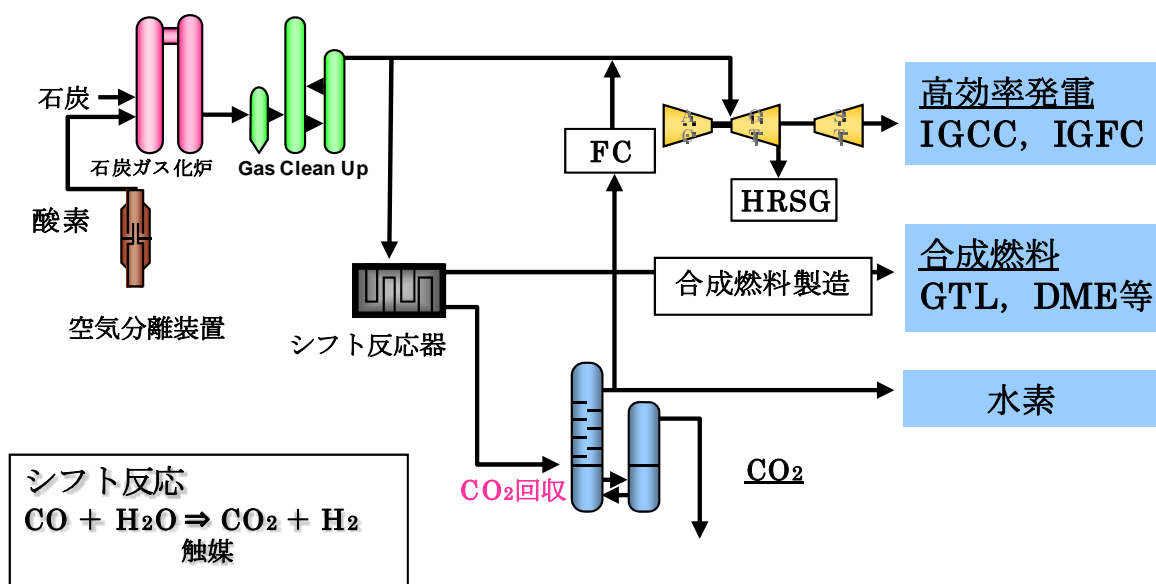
石炭

酸素

石炭ガス化炉

Gas Clean Up

空気分離装置

FC

HRSG

高効率発電
IGCC，IGFC

合成燃料製造

合成燃料
GTL，DME等

シフト反応器

水素

$CO_2$回収

$CO_2$

シフト反応
$CO + H_2O \Rightarrow CO_2 + H_2$
触媒